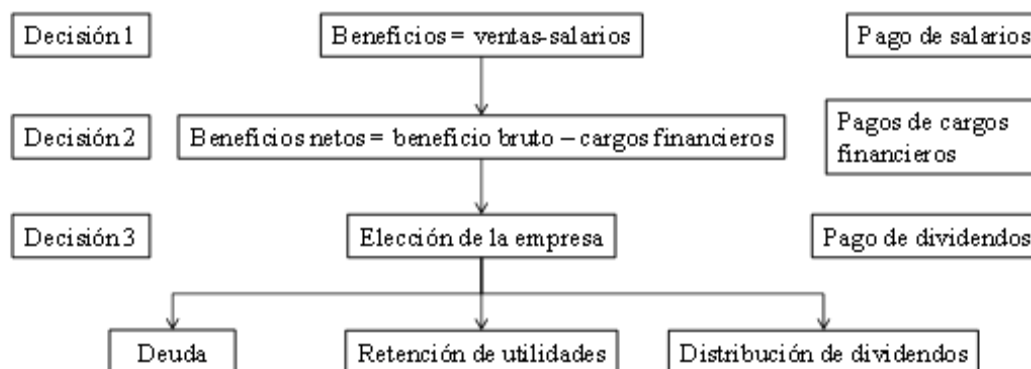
Decisión 1

Beneficios = ventas-salarios

Pago de salarios

Decisión 2

Beneficios netos = beneficio bruto – cargos financieros

Pagos de cargos financieros

Decisión 3

Elección de la empresa

Pago de dividendos

Deuda

Retención de utilidades

Distribución de dividendos